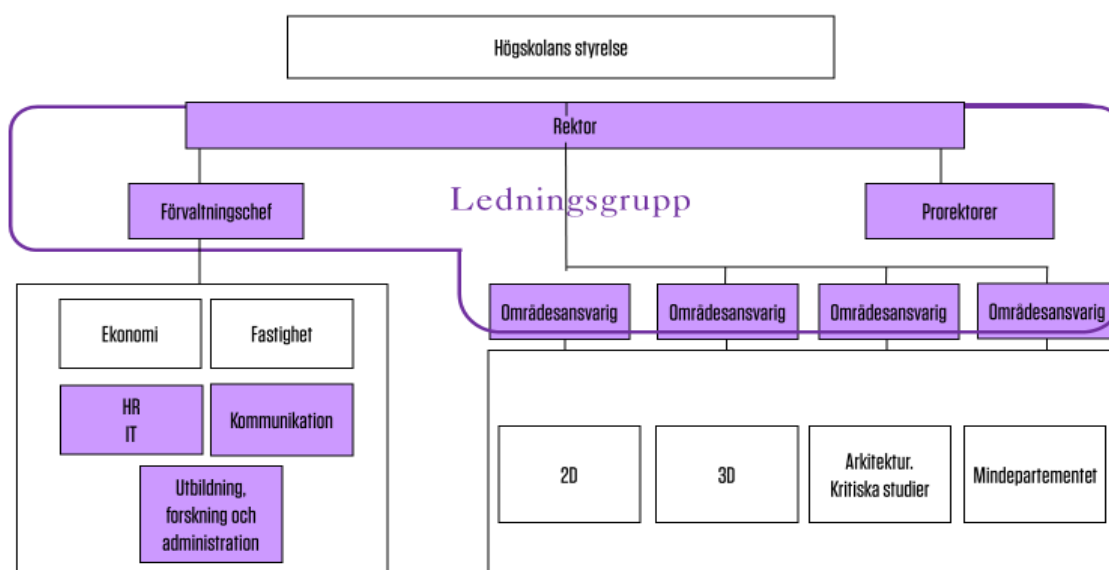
Högskolans styrelse

Rektor

Ledningsgrupp

Förvaltningschef

Prorektorer

Områdesansvarig

Områdesansvarig

Områdesansvarig

Områdesansvarig

Ekonomi

Fastighet

HR
IT

Kommunikation

Utbildning, forskning och administration

2D

3D

Arkitektur. Kritiska studier

Mindepartementet